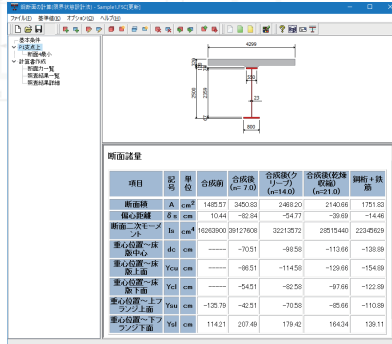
断面諸計算(限界状態設計法) - Sample1.F5G [更新]

ファイル(F) 基準値(K) オプション(O) ヘルプ(H)

基本条件
PI桁断面
断面寸法
計算書作成
断面力一覧
照査結果一覧
照査結果詳細

4299
2500
2259
23
600

断面諸量

| 項目 | 記号 | 単位 | 合成前 | 合成後(n=7.0) | 合成後(クリープ)(n=14.0) | 合成後(乾燥収縮)(n=21.0) | 鋼桁+鉄筋 |
|---|---|---|---|---|---|---|---|
| 断面積 | A | $cm^2$ | 1485.57 | 3450.83 | 2468.20 | 2140.66 | 1751.83 |
| 偏心距離 | $\delta_v$ | cm | 10.44 | -82.84 | -54.77 | -39.69 | -14.46 |
| 断面二次モーメント | Iv | $cm^4$ | 16263900 | 39127608 | 32213572 | 28515440 | 22345629 |
| 重心位置~床版中心 | dc | cm | ------ | -70.51 | -98.58 | -113.66 | -138.89 |
| 重心位置~床版上面 | Ycu | cm | ------ | -86.51 | -114.58 | -129.66 | -154.89 |
| 重心位置~床版下面 | Ycl | cm | ------ | -54.51 | -82.58 | -97.66 | -122.89 |
| 重心位置~上フランジ上面 | Ysu | cm | -135.79 | -42.51 | -70.58 | -85.66 | -110.89 |
| 重心位置~下フランジ下面 | Ysl | cm | 114.21 | 207.49 | 179.42 | 164.34 | 139.11 |